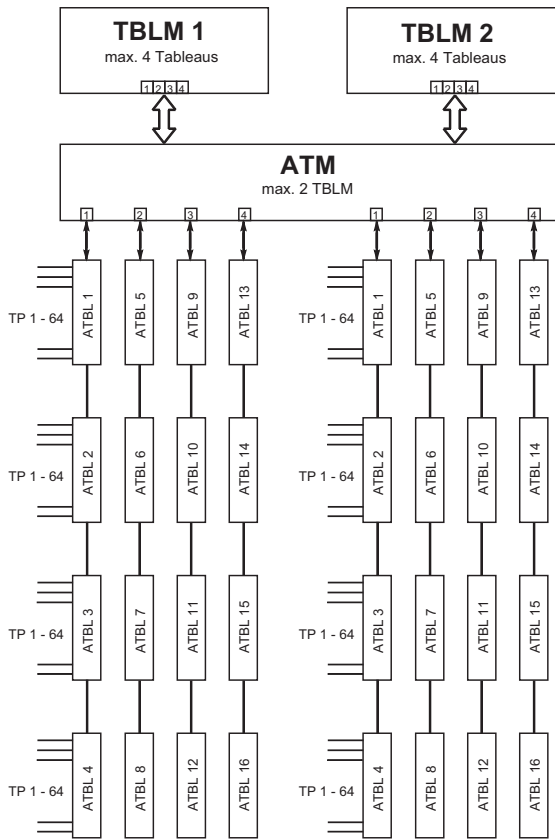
TBLM 1
max. 4 Tableaus
1 2 3 4

TBLM 2
max. 4 Tableaus
1 2 3 4

ATM
max. 2 TBLM
1 2 3 4 1 2 3 4

TP 1 - 64 ATBL 1 ATBL 5 ATBL 9 ATBL 13
TP 1 - 64 ATBL 1 ATBL 5 ATBL 9 ATBL 13

TP 1 - 64 ATBL 2 ATBL 6 ATBL 10 ATBL 14
TP 1 - 64 ATBL 2 ATBL 6 ATBL 10 ATBL 14

TP 1 - 64 ATBL 3 ATBL 7 ATBL 11 ATBL 15
TP 1 - 64 ATBL 3 ATBL 7 ATBL 11 ATBL 15

TP 1 - 64 ATBL 4 ATBL 8 ATBL 12 ATBL 16
TP 1 - 64 ATBL 4 ATBL 8 ATBL 12 ATBL 16